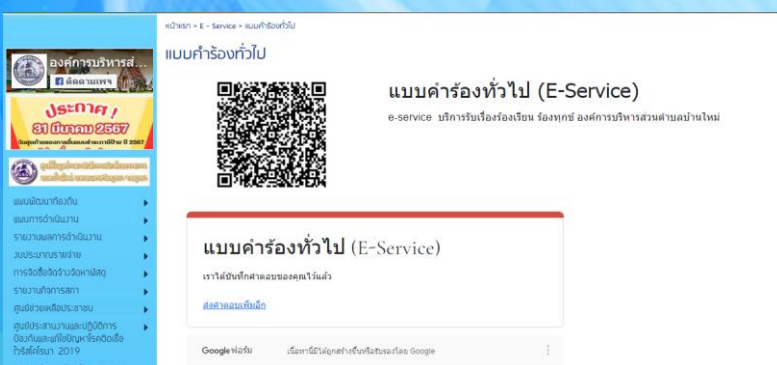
หน้าแรก » E - Service » แบบคำร้องทั่วไป

แบบคำร้องทั่วไป

องค์การบริหารส...
ติดตามเพจ

ประกาศ !
31 มีนาคม 2567

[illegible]

แผนพัฒนาท้องถิ่น
แผนการดำเนินงาน
รายงานผลการดำเนินงาน
งบประมาณรายจ่าย
การจัดซื้อจัดจ้าง/จัดหาพัสดุ
รายงานกิจการสภา
ศูนย์ช่วยเหลือประชาชน
ศูนย์ประสานงานและปฏิบัติการป้องกันและแก้ไขปัญหาโรคติดเชื้อไวรัสโคโรนา 2019

แบบคำร้องทั่วไป (E-Service)

e-service บริการรับเรื่องร้องเรียน ร้องทุกข์ องค์การบริหารส่วนตำบลบ้านใหม่

แบบคำร้องทั่วไป (E-Service)

เราได้บันทึกคำตอบของคุณไว้แล้ว

ส่งคำตอบเพิ่มเติม

Google ฟอร์ม

เนื้อหานี้ไม่ได้ถูกสร้างขึ้นหรือรับรองโดย Google